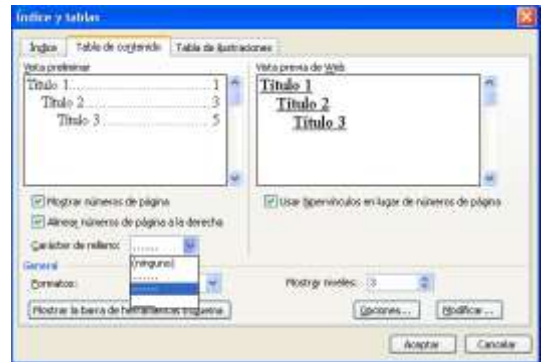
Índice y tablas

Índice | Tabla de contenido | Tabla de ilustraciones

Vista preliminar

Título 1..................1
Título 2..................3
Título 3..................5

Vista previa de Web

Título 1
Título 2
Título 3

Mostrar números de página

Alinear números de página a la derecha

Carácter de relleno: .......

(ninguno)
.......
-------
_______

Usar hipervínculos en lugar de números de página

General

Formatos:

Mostrar niveles: 3

Mostrar la barra de herramientas Esquema

Opciones...

Modificar...

Aceptar

Cancelar